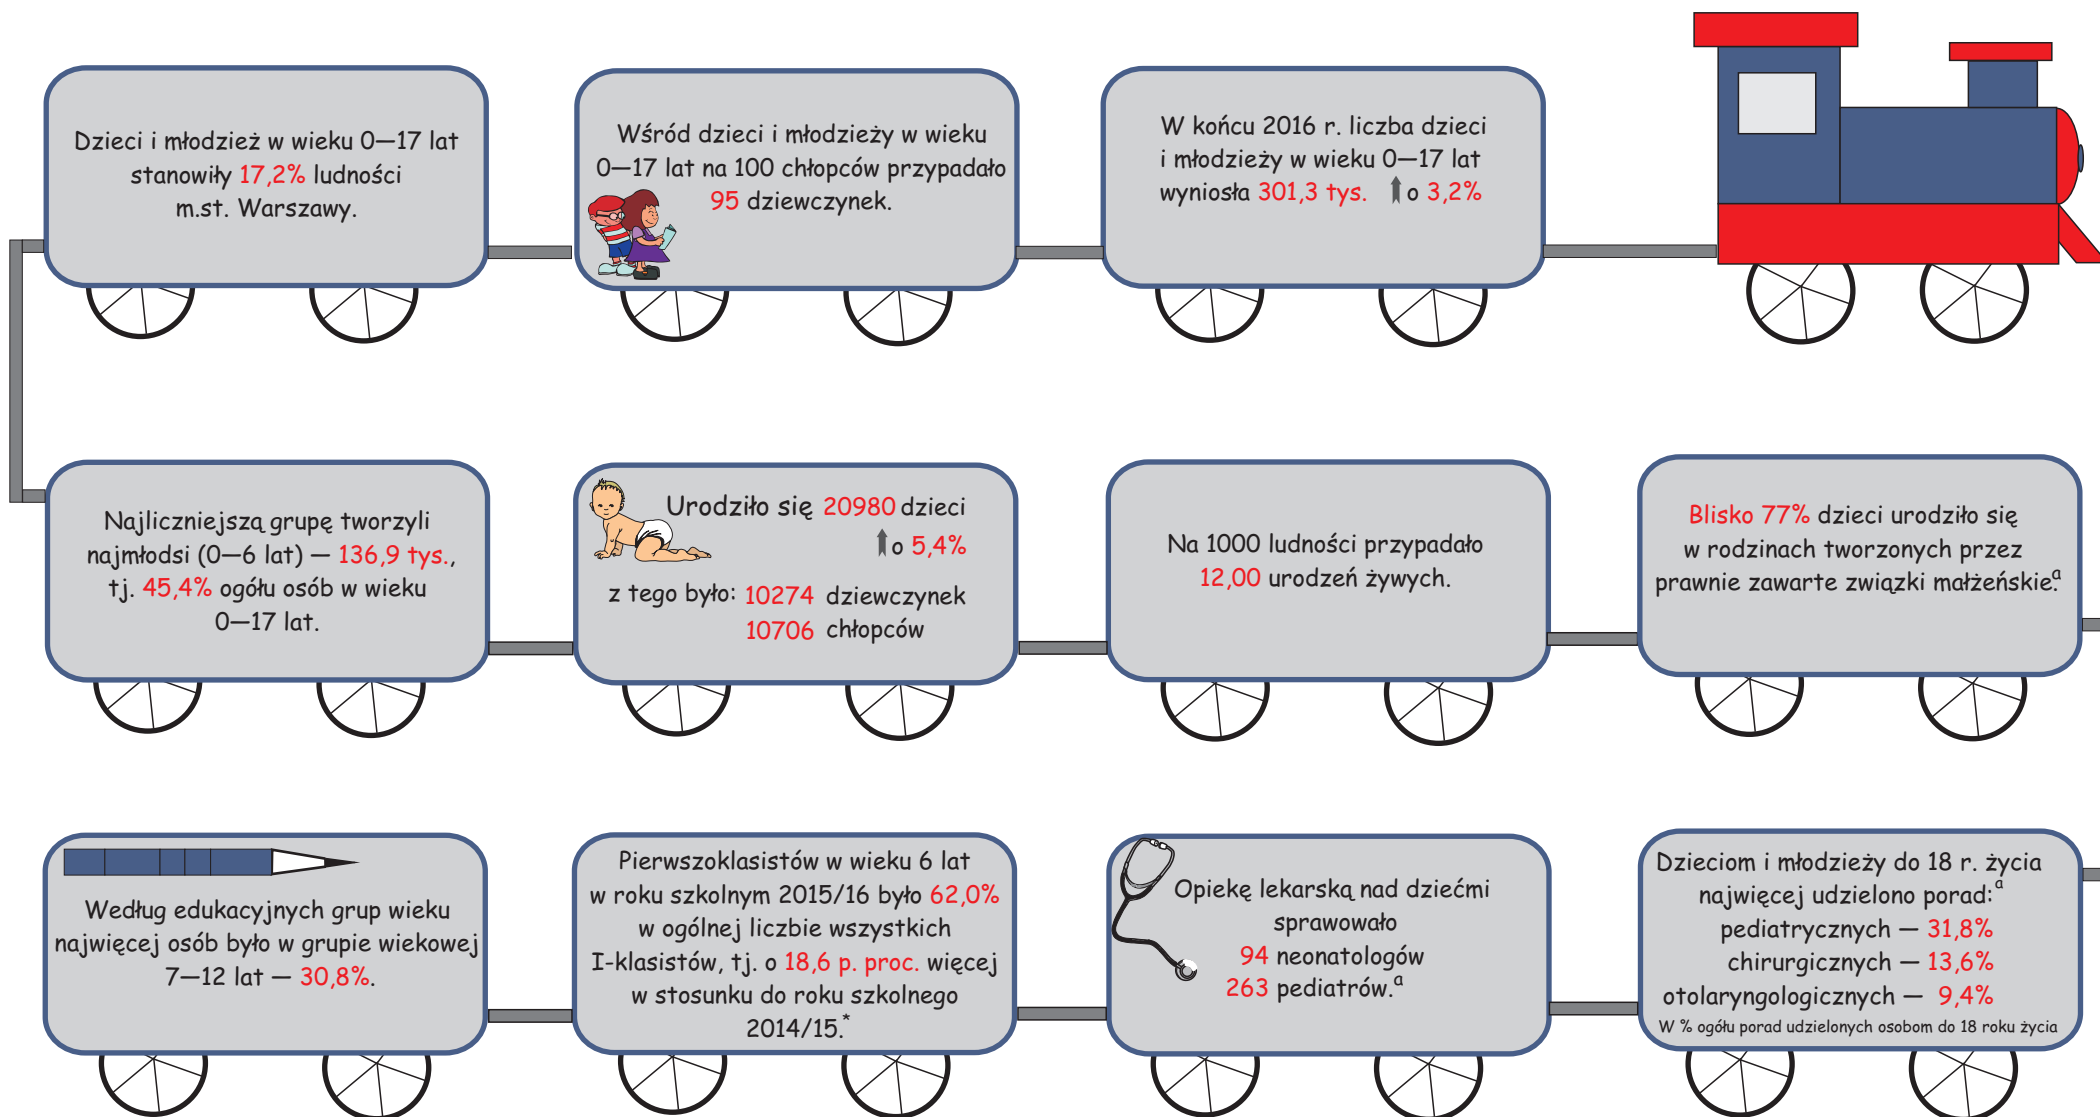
Dzieci i młodzież w wieku 0—17 lat stanowiły 17,2% ludności m.st. Warszawy.

Wśród dzieci i młodzieży w wieku 0—17 lat na 100 chłopców przypadało 95 dziewczynek.

W końcu 2016 r. liczba dzieci i młodzieży w wieku 0—17 lat wyniosła 301,3 tys. ↑o 3,2%

Najliczniejszą grupę tworzyli najmłodsi (0—6 lat) — 136,9 tys., tj. 45,4% ogółu osób w wieku 0—17 lat.

Urodziło się 20980 dzieci
↑o 5,4%
z tego było: 10274 dziewczynek
10706 chłopców

Na 1000 ludności przypadało 12,00 urodzeń żywych.

Blisko 77% dzieci urodziło się w rodzinach tworzonych przez prawnie zawarte związki małżeńskie.$^a$

Według edukacyjnych grup wieku najwięcej osób było w grupie wiekowej 7—12 lat — 30,8%.

Pierwszoklasistów w wieku 6 lat w roku szkolnym 2015/16 było 62,0% w ogólnej liczbie wszystkich I-klasistów, tj. o 18,6 p. proc. więcej w stosunku do roku szkolnego 2014/15.*

Opiekę lekarską nad dziećmi sprawowało 94 neonatologów 263 pediatrów.$^a$

Dzieciom i młodzieży do 18 r. życia najwięcej udzielono porad:$^a$
pediatrycznych — 31,8%
chirurgicznych — 13,6%
otolaryngologicznych — 9,4%
W % ogółu porad udzielonych osobom do 18 roku życia